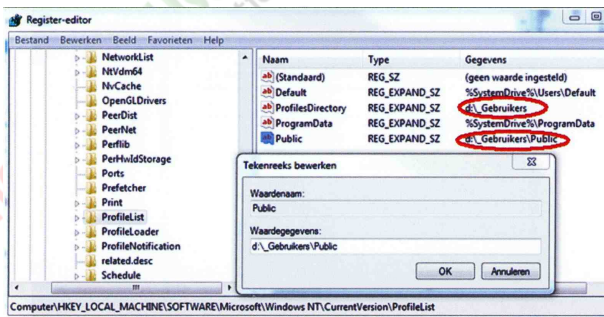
Register-editor

Bestand Bewerken Beeld Favorieten Help

NetworkList
NtVdm64
NvCache
OpenGLDrivers
PeerDist
PeerNet
Perflib
PerHwIdStorage
Ports
Prefetcher
Print
ProfileList
ProfileLoader
ProfileNotification
related.desc
Schedule

| Naam | Type | Gegevens |
|---|---|---|
| (Standaard) | REG_SZ | (geen waarde ingesteld) |
| Default | REG_EXPAND_SZ | %SystemDrive%\Users\Default |
| ProfilesDirectory | REG_EXPAND_SZ | d:\_Gebruikers |
| ProgramData | REG_EXPAND_SZ | %SystemDrive%\ProgramData |
| Public | REG_EXPAND_SZ | d:\_Gebruikers\Public |

Tekenreeks bewerken

Waardenaam:
Public

Waardegegevens:
d:\_Gebruikers\Public

OK Annuleren

Computer\HKEY_LOCAL_MACHINE\SOFTWARE\Microsoft\Windows NT\CurrentVersion\ProfileList